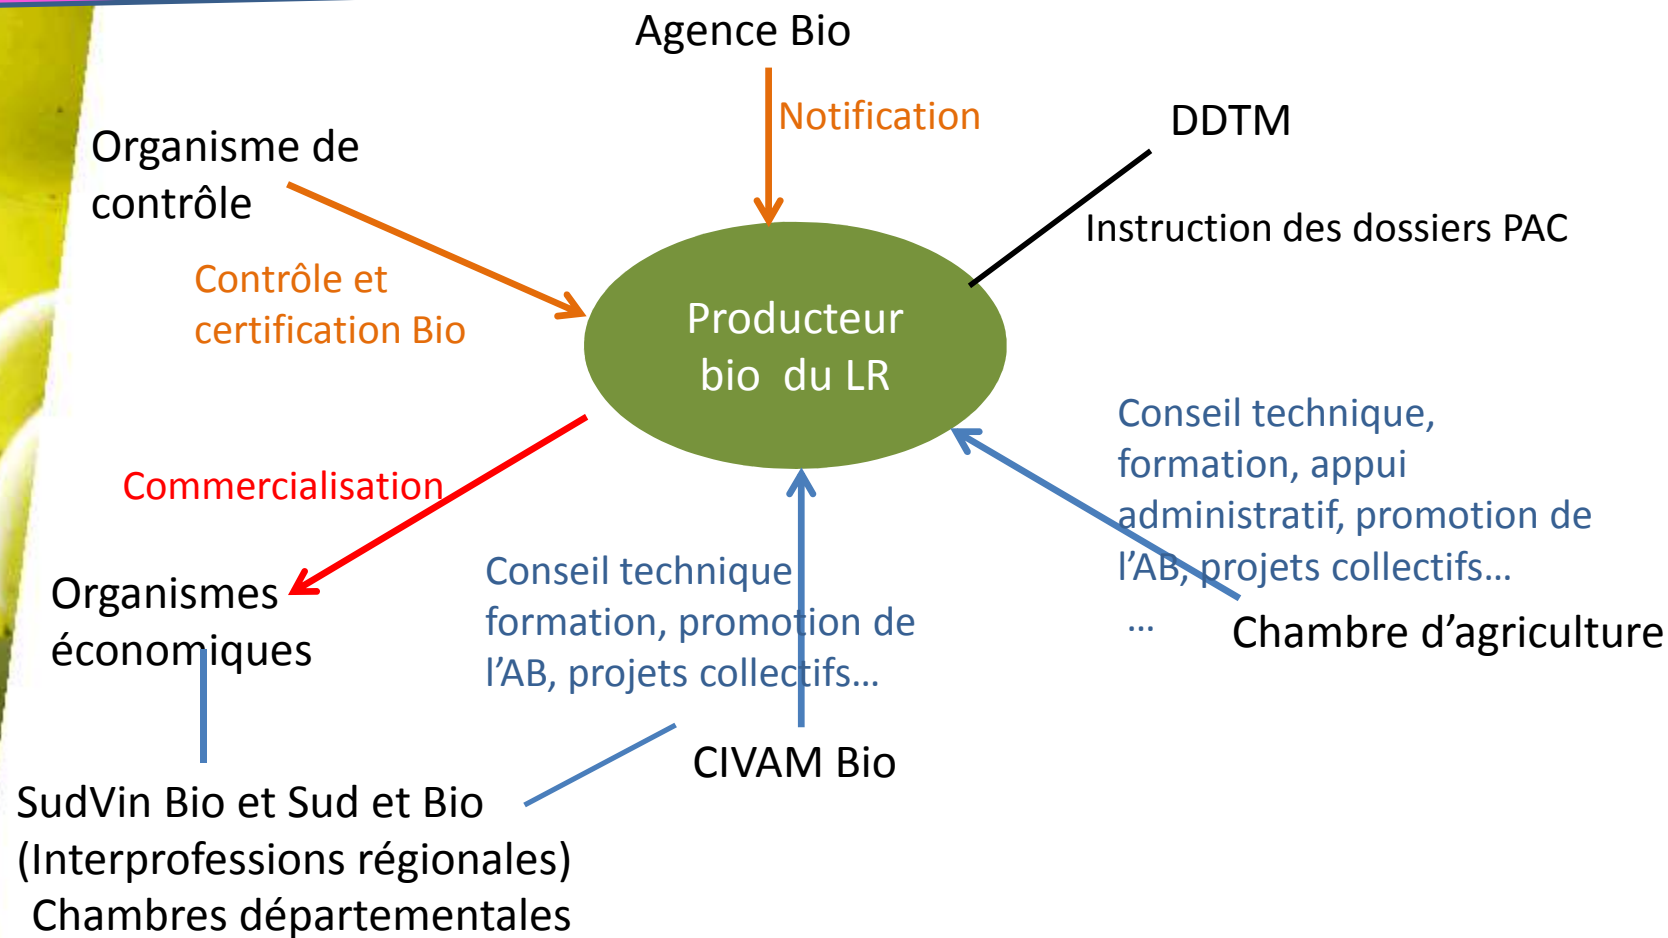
Agence Bio

Notification

Organisme de contrôle

DDTM

Instruction des dossiers PAC

Contrôle et certification Bio

Producteur bio du LR

Conseil technique, formation, appui administratif, promotion de l'AB, projets collectifs…

…

Commercialisation

Organismes économiques

Conseil technique formation, promotion de l'AB, projets collectifs…

Chambre d'agriculture

CIVAM Bio

SudVin Bio et Sud et Bio (Interprofessions régionales)

Chambres départementales